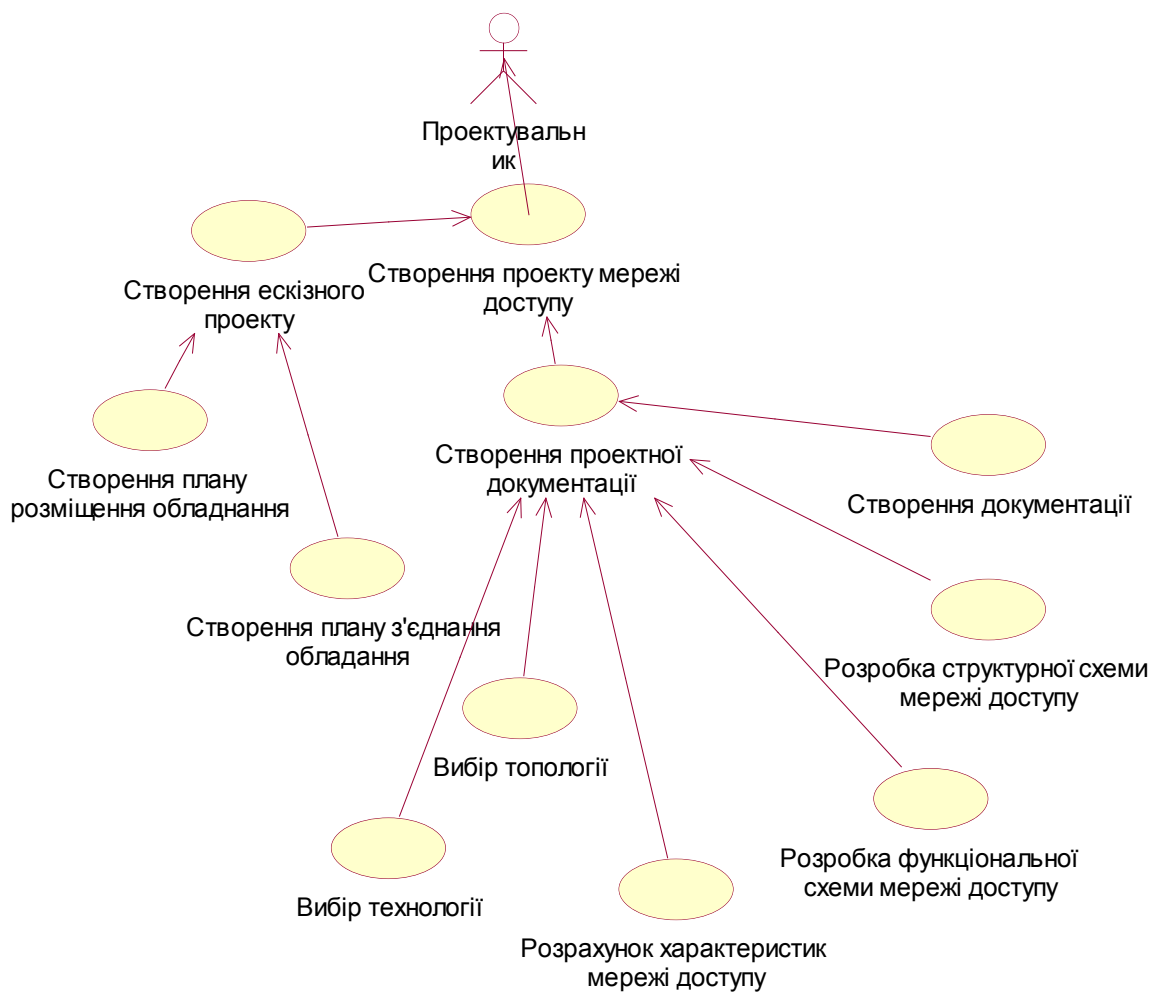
Проектувальн ик

Створення ескізного проекту

Створення проекту мережі доступу

Створення плану розміщення обладнання

Створення проектної документації

Створення документації

Створення плану з'єднання обладання

Розробка структурної схеми мережі доступу

Вибір топології

Вибір технології

Розробка функціональної схеми мережі доступу

Розрахунок характеристик мережі доступу